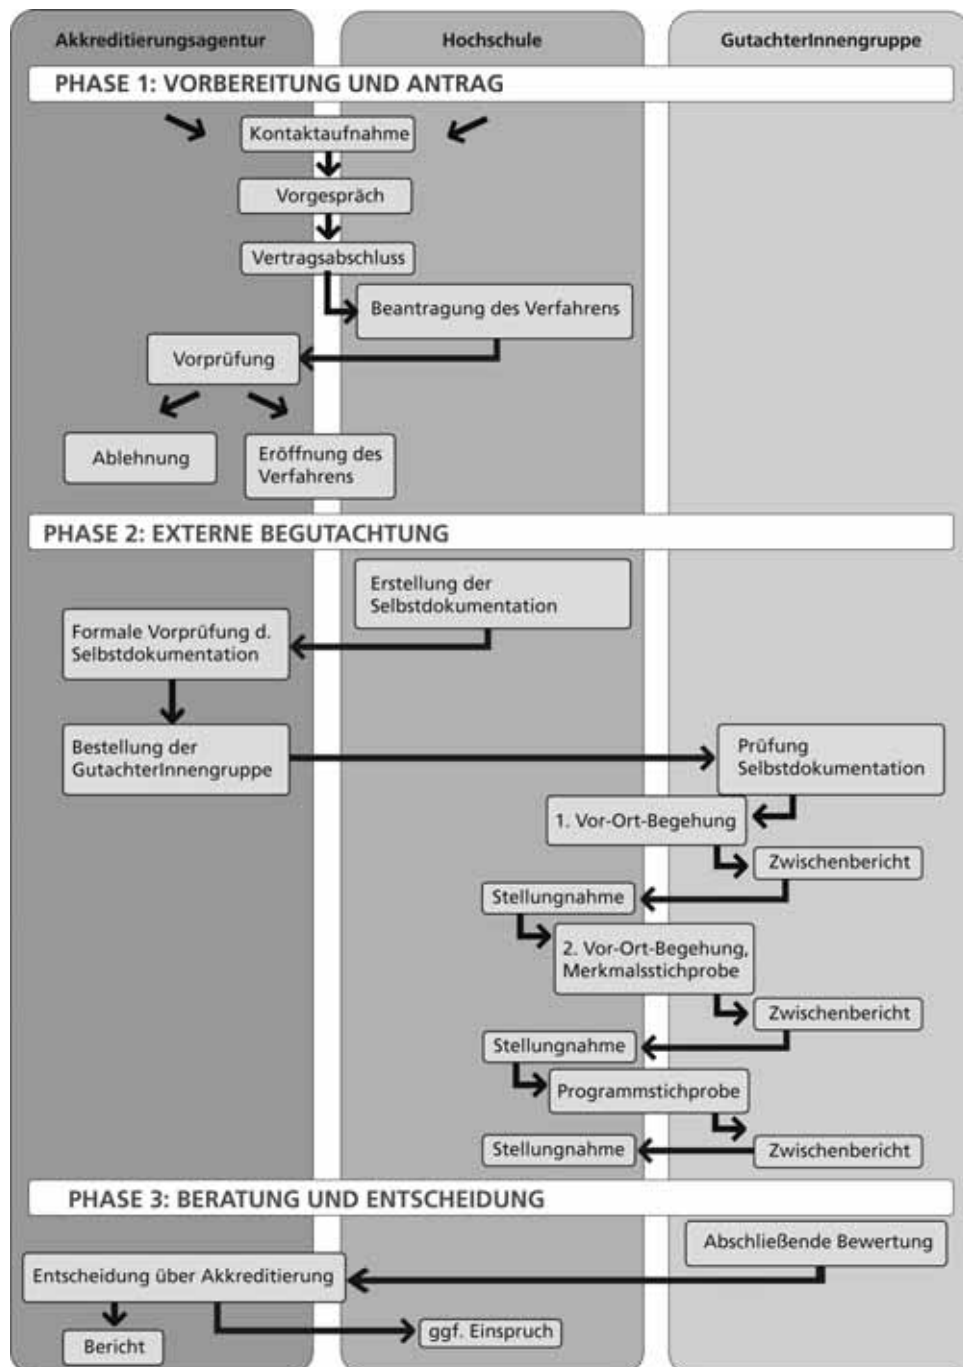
Akkreditierungsagentur

Hochschule

GutachterInnengruppe

PHASE 1: VORBEREITUNG UND ANTRAG

Kontaktaufnahme

Vorgespräch

Vertragsabschluss

Beantragung des Verfahrens

Vorprüfung

Ablehnung

Eröffnung des Verfahrens

PHASE 2: EXTERNE BEGUTACHTUNG

Erstellung der Selbstdokumentation

Formale Vorprüfung d. Selbstdokumentation

Bestellung der GutachterInnengruppe

Prüfung Selbstdokumentation

1. Vor-Ort-Begehung

Zwischenbericht

Stellungnahme

2. Vor-Ort-Begehung, Merkmalsstichprobe

Zwischenbericht

Stellungnahme

Programmstichprobe

Stellungnahme

Zwischenbericht

PHASE 3: BERATUNG UND ENTSCHEIDUNG

Abschließende Bewertung

Entscheidung über Akkreditierung

Bericht

ggf. Einspruch